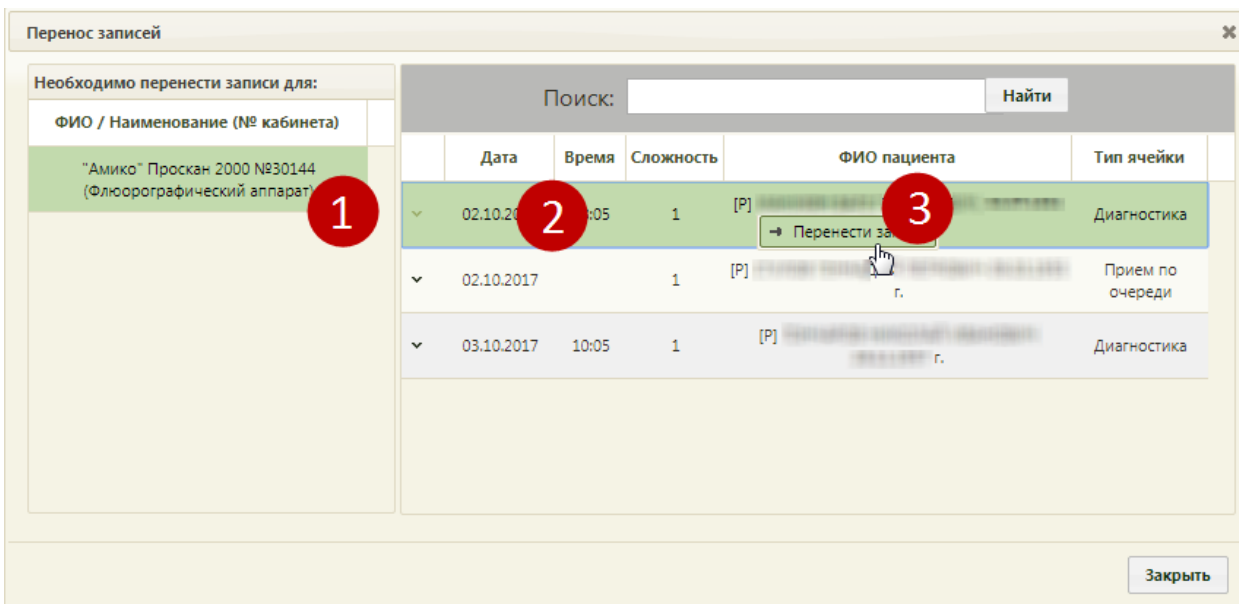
Перенос записей

Необходимо перенести записи для:

ФИО / Наименование (№ кабинета)

"Амико" Проскан 2000 №30144 (Флюорографический аппарат)

1

Поиск:

Найти

| | Дата | Время | Сложность | ФИО пациента | Тип ячейки |
|---|---|---|---|---|---|
| | 02.10.20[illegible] | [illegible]:05 | 1 | [P] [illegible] ➜ Перенести за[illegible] | Диагностика |
| | 02.10.2017 | | 1 | [P] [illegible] г. | Прием по очереди |
| | 03.10.2017 | 10:05 | 1 | [P] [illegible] г. | Диагностика |

2

3

Закрыть